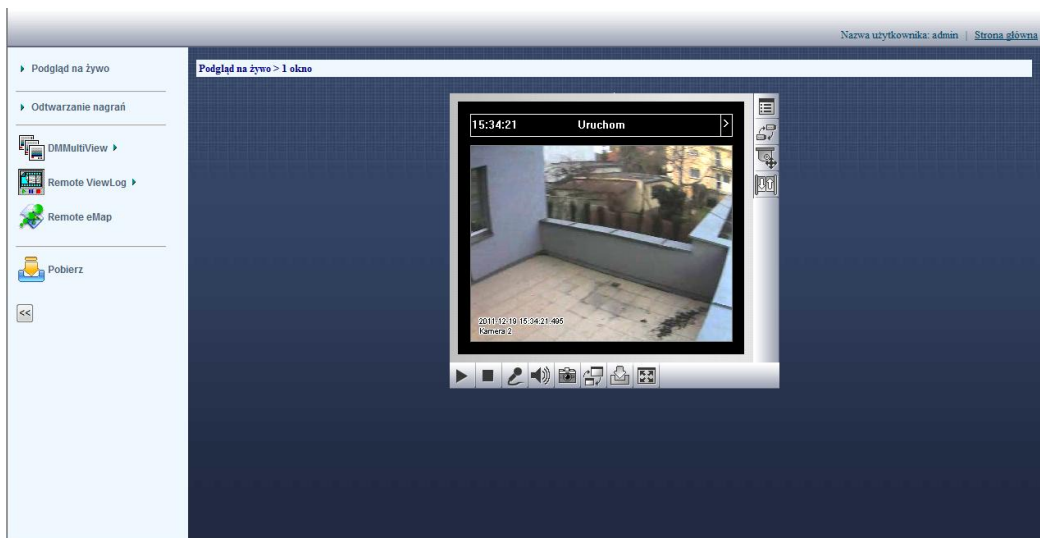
Nazwa użytkownika: admin | Strona główna

Podgląd na żywo
Odtwarzanie nagrań
DMMultiView
Remote ViewLog
Remote eMap
Pobierz
<<

Podgląd na żywo > 1 okno

15:34:21 Uruchom

2011-12-19 15:34:21.495
Kamera 2